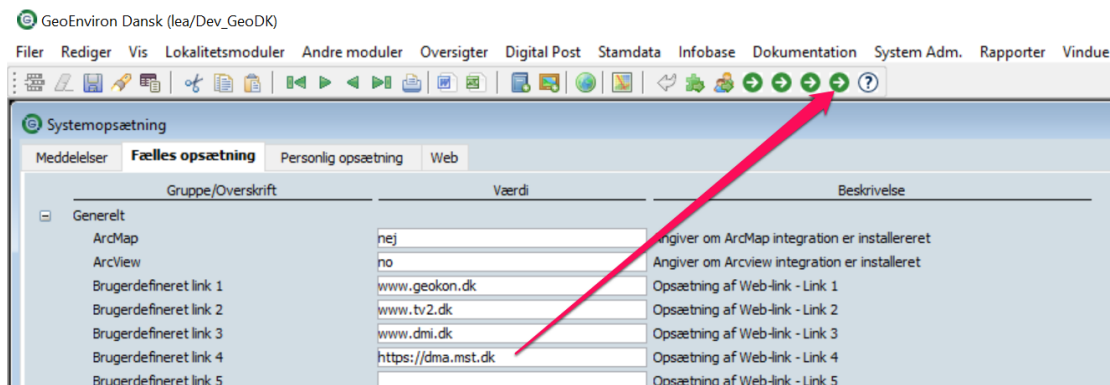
GeoEnviron Dansk (lea/Dev_GeoDK)

Filer Rediger Vis Lokalitetsmoduler Andre moduler Oversigter Digital Post Stamdata Infobase Dokumentation System Adm. Rapporter Vindue

Systemopsætning

Meddelelser | Fælles opsætning | Personlig opsætning | Web

| Gruppe/Overskrift | Værdi | Beskrivelse |
|---|---|---|
| Generelt | | |
| ArcMap | nej | Angiver om ArcMap integration er installereret |
| ArcView | no | Angiver om Arcview integration er installeret |
| Brugerdefineret link 1 | www.geokon.dk | Opsætning af Web-link - Link 1 |
| Brugerdefineret link 2 | www.tv2.dk | Opsætning af Web-link - Link 2 |
| Brugerdefineret link 3 | www.dmi.dk | Opsætning af Web-link - Link 3 |
| Brugerdefineret link 4 | https://dma.mst.dk | Opsætning af Web-link - Link 4 |
| Brugerdefineret link 5 | | Opsætning af Web-link - Link 5 |